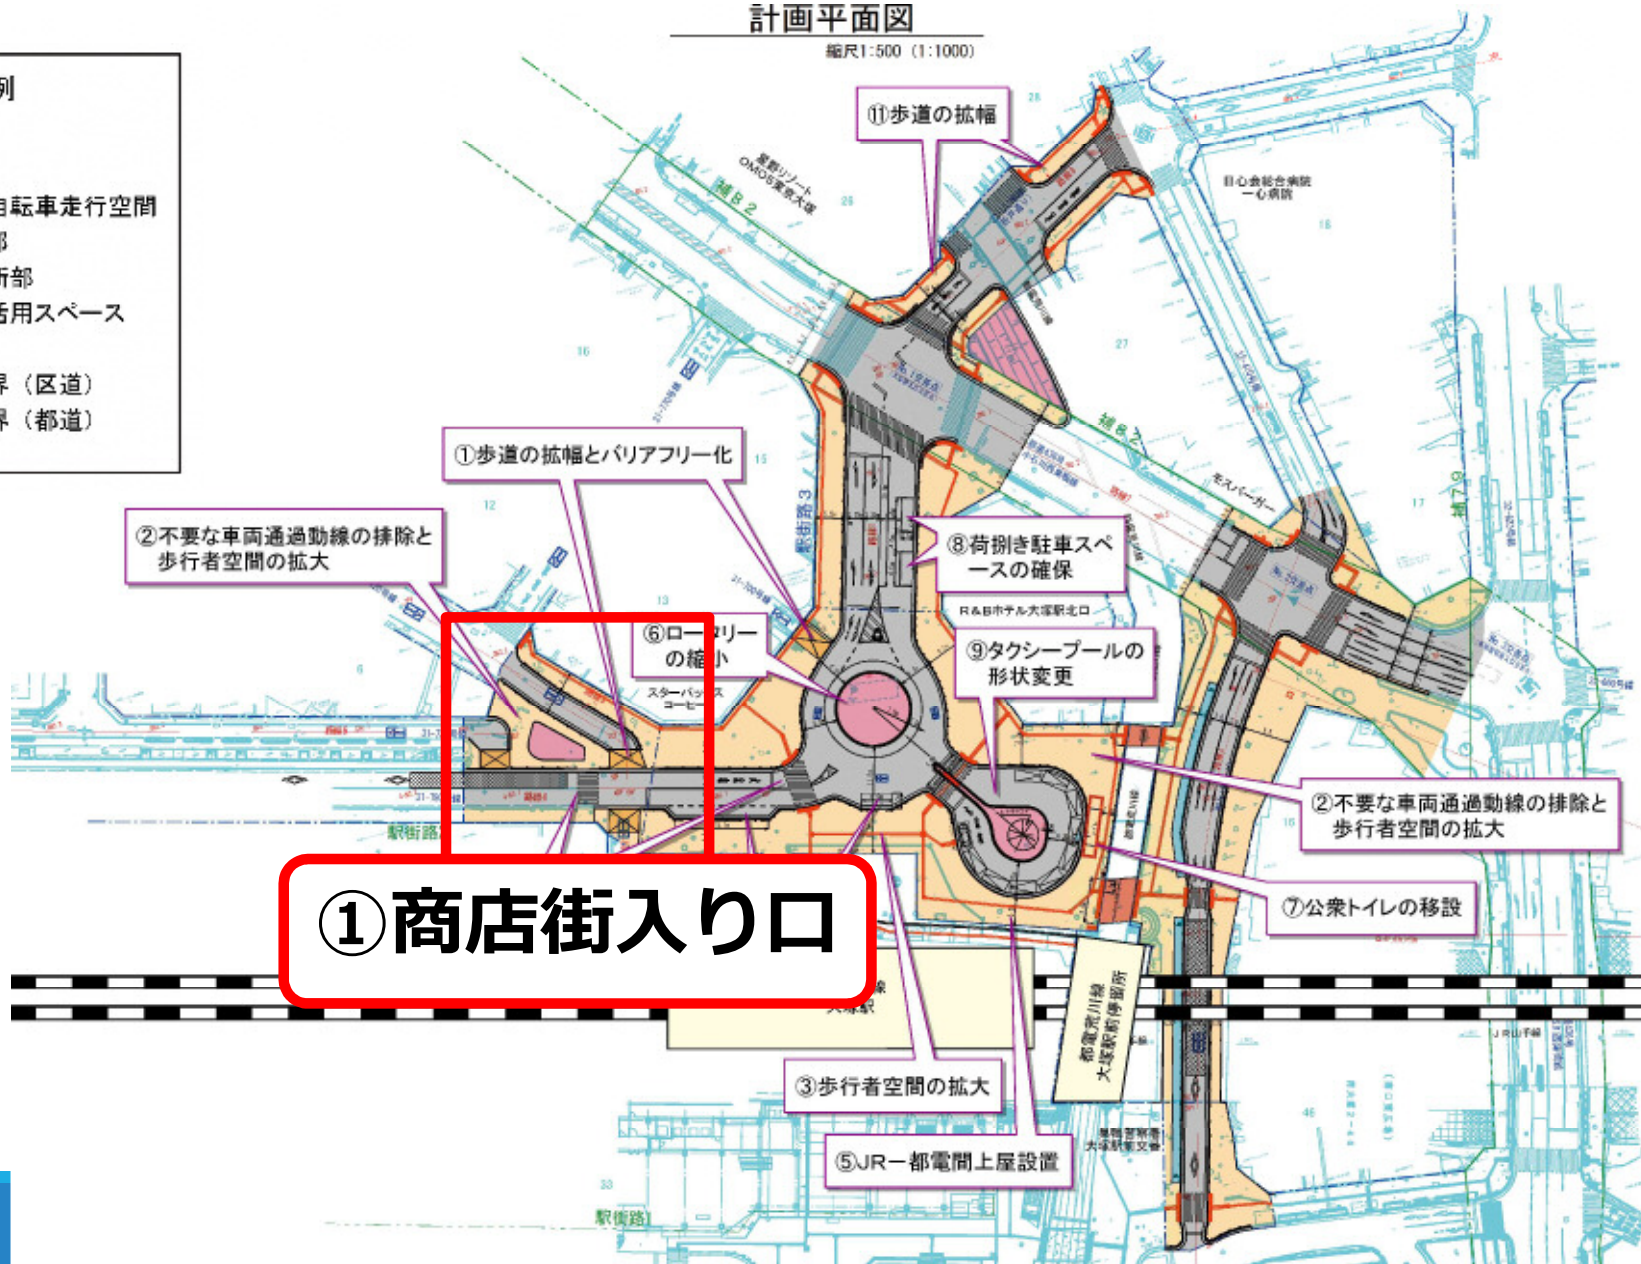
計画平面図
縮尺1:500 (1:1000)

例
自転車走行空間
部
断部
活用スペース
界（区道）
界（都道）

⑪歩道の拡幅

星野リゾート OMO5東京大塚

補82

日心会総合病院 一心病院

①歩道の拡幅とバリアフリー化

②不要な車両通過動線の排除と歩行者空間の拡大

駅街路3

⑧荷捌き駐車スペースの確保

R&Bホテル大塚駅北口

⑥ロータリーの縮小

スターバックスコーヒー

⑨タクシープールの形状変更

②不要な車両通過動線の排除と歩行者空間の拡大

⑦公衆トイレの移設

駅街路

①商店街入り口

都電荒川線 大塚駅前停留所

JR山手線

③歩行者空間の拡大

⑤JR－都電間上屋設置

駅街路

補179